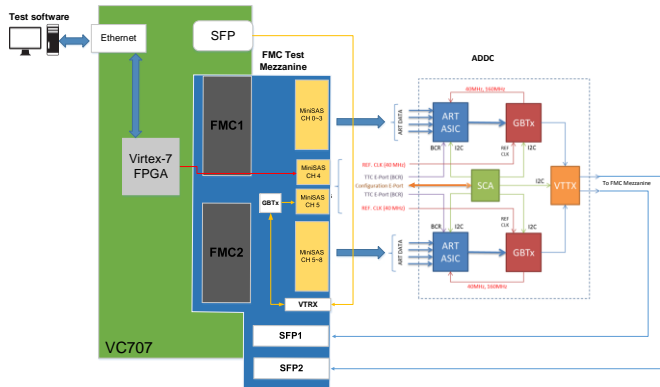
Test software

Ethernet

SFP

FMC Test Mezzanine

ADDC

FMC1

MiniSAS CH 0~3

Virtex-7 FPGA

MiniSAS CH 4

GBTx

MiniSAS CH 5

FMC2

MiniSAS CH 5~8

VTRX

SFP1

SFP2

VC707

40MHz, 160MHz

ART DATA

ART ASIC

GBTx

BCR

I2C

REF CLK

I2C

REF. CLK (40 MHz)

TTC E-Port (BCR)

Configuration E-Port

TTC E-Port (BCR)

REF. CLK (40 MHz)

SCA

I2C

VTTX

To FMC Mezzanine

REF CLK

ART DATA

BCR

I2C

ART ASIC

GBTx

40MHz, 160MHz